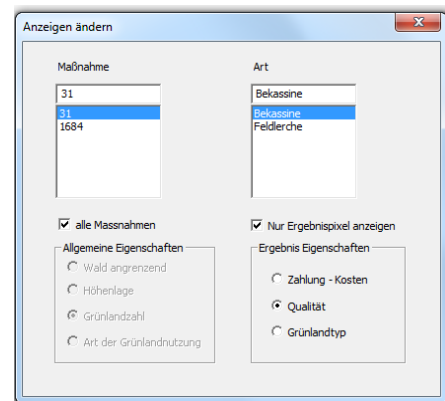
Anzeigen ändern

Maßnahme

31

31
1684

Art

Bekassine

Bekassine
Feldlerche

alle Massnahmen

Nur Ergebnispixel anzeigen

Allgemeine Eigenschaften

Wald angrenzend

Höhenlage

Grünlandzahl

Art der Grünlandnutzung

Ergebnis Eigenschaften

Zahlung - Kosten

Qualität

Grünlandtyp